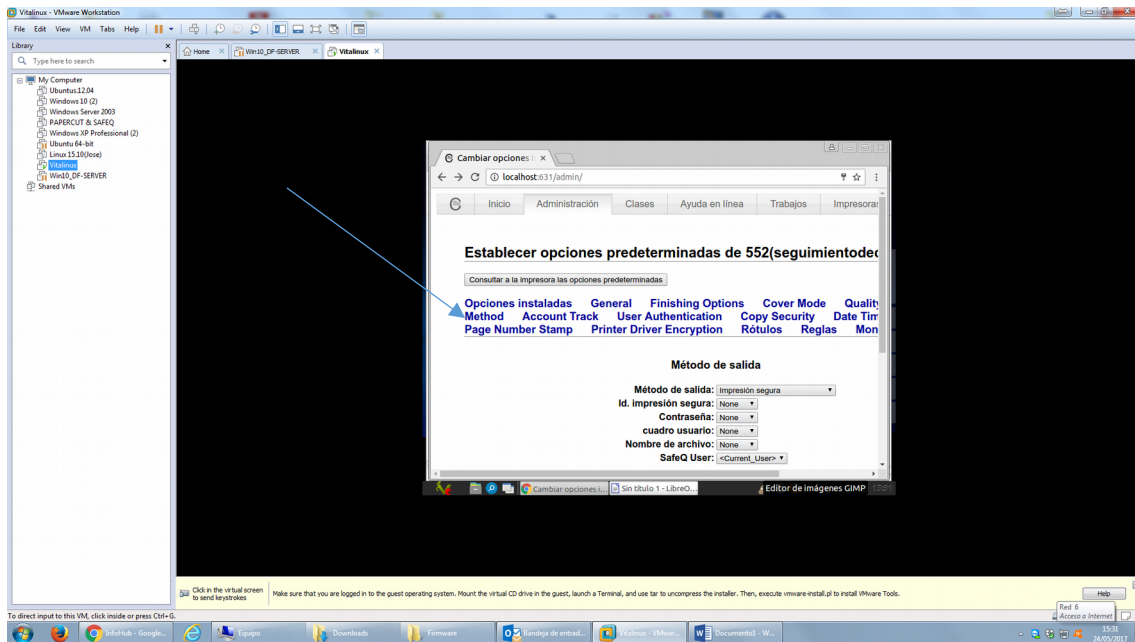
Vitalinux - VMware Workstation

File Edit View VM Tabs Help

Library
Type here to search

My Computer
Ubuntus.12.04
Windows 10 (2)
Windows Server 2003
PAPERCUT & SAFEQ
Windows XP Professional (2)
Ubuntu 64-bit
Linux 15.10(Jose)
Vitalinux
Win10_DF-SERVER
Shared VMs

Home
Win10_DF-SERVER
Vitalinux

Cambiar opciones
localhost:631/admin/

Inicio Administración Clases Ayuda en línea Trabajos Impresoras

Establecer opciones predeterminadas de 552(seguimientodec

Consultar a la impresora las opciones predeterminadas

Opciones instaladas General Finishing Options Cover Mode Quality Method Account Track User Authentication Copy Security Date Tim Page Number Stamp Printer Driver Encryption Rótulos Reglas Mon

Método de salida

| | |
|---|---|
| Método de salida: | Impresión segura |
| Id. impresión segura: | None |
| Contraseña: | None |
| cuadro usuario: | None |
| Nombre de archivo: | None |
| SafeQ User: | <Current_User> |

Cambiar opciones i... Sin título 1 - LibreO... Editor de imágenes GIMP

Click in the virtual screen to send keystrokes
Make sure that you are logged in to the guest operating system. Mount the virtual CD drive in the guest, launch a Terminal, and use tar to uncompress the installer. Then, execute vmware-install.pl to install VMware Tools.
Help

To direct input to this VM, click inside or press Ctrl+G.

InfoHub - Google... Equipo Downloads Firmware Bandeja de entrad... Vitalinux - VMwar... Documento1 - W...

Red 6
Acceso a Internet
15:31
24/05/2017